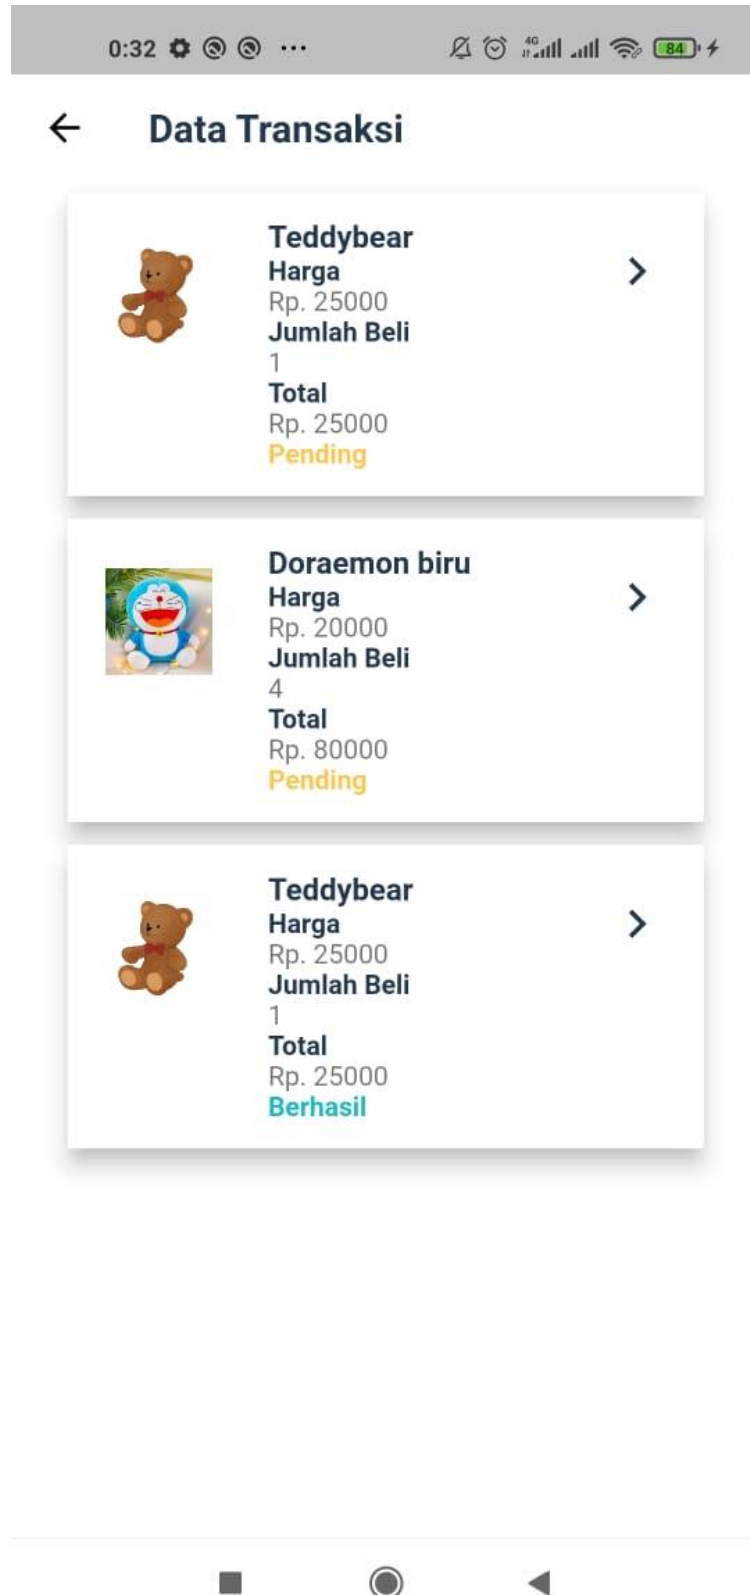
0:32 ⋯ 4G 84

Data Transaksi

Teddybear
Harga
Rp. 25000
Jumlah Beli
1
Total
Rp. 25000
Pending

Doraemon biru
Harga
Rp. 20000
Jumlah Beli
4
Total
Rp. 80000
Pending

Teddybear
Harga
Rp. 25000
Jumlah Beli
1
Total
Rp. 25000
Berhasil